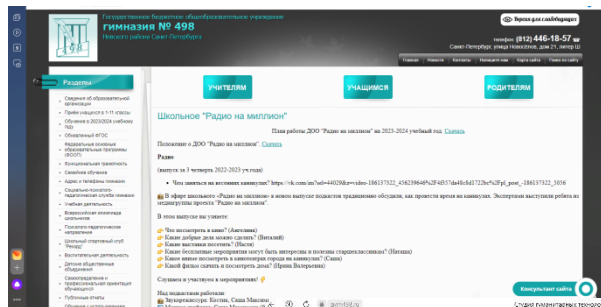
Государственное бюджетное общеобразовательное учреждение
гимназия № 498
Невского района Санкт-Петербурга

Версия для слабовидящих

телефон: (812) 446-18-57
Санкт-Петербург, улица Новоселов, дом 25, литер Ш

Главная | Новости | Контакты | Полезные ссылки | Наши фото | Карта сайта | Поиск по сайту

Разделы

Сведения об образовательной организации
Приём учащихся в 1-11 классы
Обучение в 2023/2024 учебном году
Обновленный ФГОС
Федеральные основные образовательные программы (ФООП)
Функциональная грамотность
Семейное обучение
Адреса и телефоны полезных
Социально-психолого-педагогическая служба гимназии
Учебная деятельность
Всероссийская олимпиада школьников
Школьный спортивный клуб "Феникс"
Воспитательная деятельность
Детские общественные объединения
Самоопределение и профессиональная ориентация обучающихся
Публичный отчёт

УЧИТЕЛЯМ
УЧАЩИМСЯ
РОДИТЕЛЯМ

Школьное "Радио на миллион"

План работы ДОО "Радио на миллион" на 2023-2024 учебный год. Скачать

Положение о ДОО "Радио на миллион". Скачать

Радио

(выпуск за 3 четверть 2022-2023 уч.года)

Чем заняться на весенних каникулах? https://vk.com/im?sel=video-186157322_456239646%2F4f457de48c8d172fbe%2Fpl_post_-186157322_3056

В эфире школьного «Радио на миллион» в новом выпуске подкастов традиционно обсудили, как провести время на каникулах. Эксперимент выступили ребята из медиагруппы Радио "Радио на миллион".

В этом выпуске вы узнаете:

Что посмотреть в кино? (Ангелина)
Какие добрые дела можно сделать? (Виталий)
Какие выставки посетить? (Настя)
Какие бесплатные мероприятия могут быть интересны и полезны старшеклассникам? (Никита)
Какие новинки прочитать в каникулярное время? (Саша)
Какой фильм скачать и посмотреть дома? (Ирина Валерьевна)

Слушаем и участвуем в мероприятиях!

Над подкастом работали:
Звукорежиссура: Костин, Саша Максим

Консультант сайта
Студия планировщик-технолог
gymn498.ru